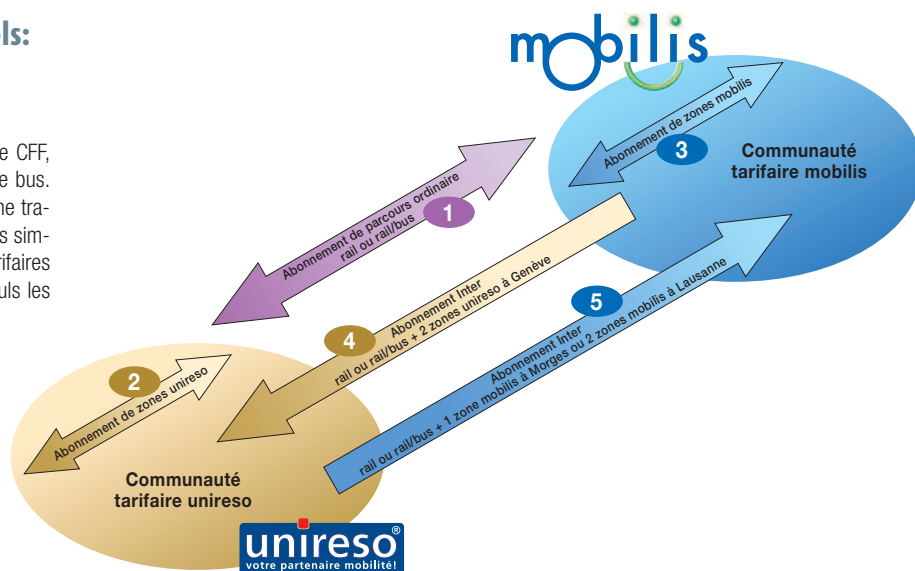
ls:

e CFF, e bus. ne tras sim-rifaires uls les

mobilis

3

Abonnement de zones mobilis

Communauté tarifaire mobilis

1

Abonnement de parcours ordinaire rail ou rail/bus

4

Abonnement Inter rail ou rail/bus + 2 zones unireso à Genève

5

Abonnement Inter rail ou rail/bus + 1 zone mobilis à Morges ou 2 zones mobilis à Lausanne

2

Abonnement de zones unireso

Communauté tarifaire unireso

unireso®
votre partenaire mobilité!